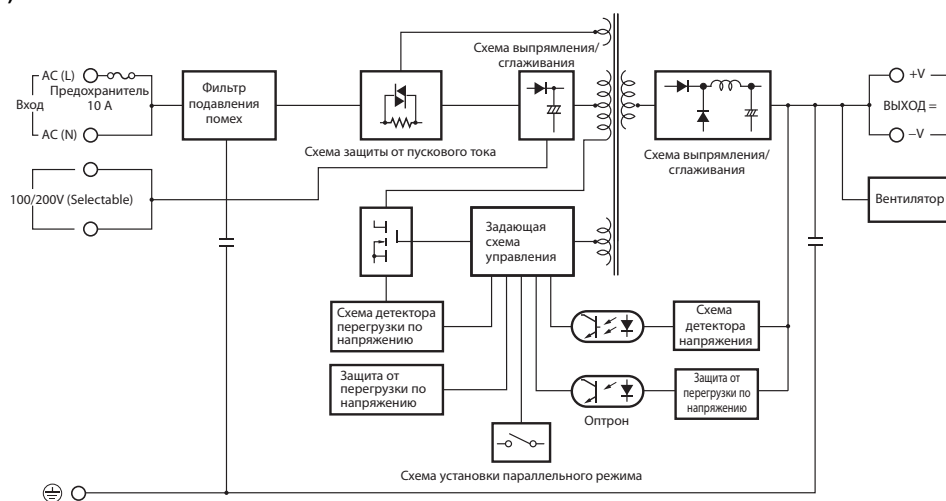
AC (L)
Предохранитель 10 A
Вход
AC (N)
Фильтр подавления помех
Схема выпрямления/сглаживания
Схема защиты от пускового тока
Схема выпрямления/сглаживания
+V
ВЫХОД =
–V
100/200V (Selectable)
Вентилятор
Задающая схема управления
Схема детектора перегрузки по напряжению
Схема детектора напряжения
Защита от перегрузки по напряжению
Защита от перегрузки по напряжению
Оптрон
Схема установки параллельного режима